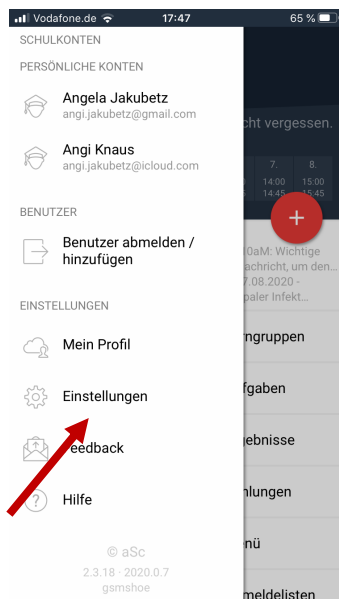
Vodafone.de 17:47 65 %

SCHULKONTEN

PERSÖNLICHE KONTEN

Angela Jakubetz
angi.jakubetz@gmail.com

Angi Knaus
angi.jakubetz@icloud.com

BENUTZER

Benutzer abmelden / hinzufügen

EINSTELLUNGEN

Mein Profil

Einstellungen

Feedback

Hilfe

© aSc
2.3.18 · 2020.0.7
gsmshoe

cht vergessen.

7.
14:00
14:45

8.
15:00
15:45

+

10aM: Wichtige
achricht, um den...
7.08.2020 -
paler Infekt...

rngruppen

fgaben

gebnisse

hlungen

nü

meldelisten